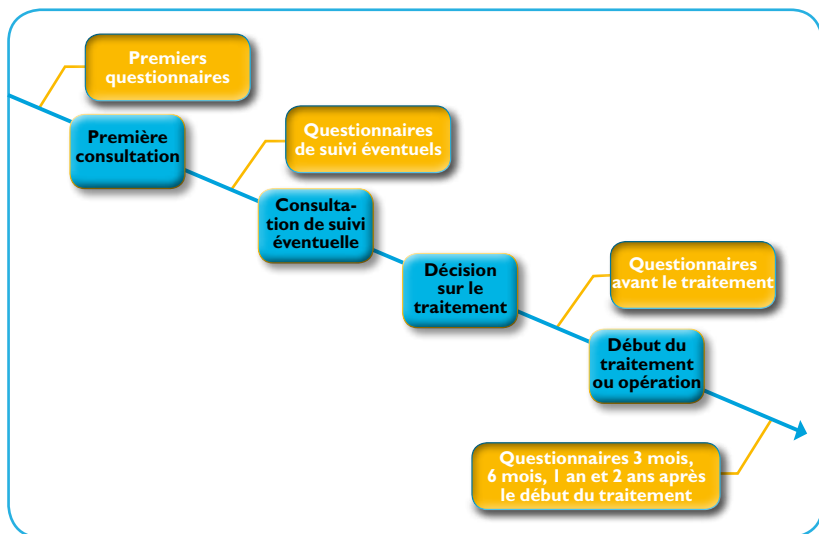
Premiers questionnaires

Première consultation

Questionnaires de suivi éventuels

Consultation de suivi éventuelle

Décision sur le traitement

Questionnaires avant le traitement

Début du traitement ou opération

Questionnaires 3 mois, 6 mois, 1 an et 2 ans après le début du traitement